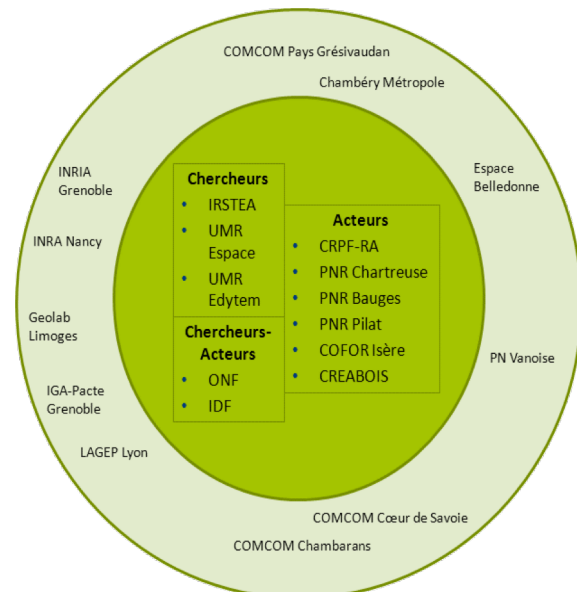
COMCOM Pays Grésivaudan

Chambéry Métropole

INRIA Grenoble

Espace Belledonne

INRA Nancy

Geolab Limoges

PN Vanoise

IGA-Pacte Grenoble

LAGEP Lyon

Chercheurs
• IRSTEA
• UMR Espace
• UMR Edytem

Acteurs
• CRPF-RA
• PNR Chartreuse
• PNR Bauges
• PNR Pilat
• COFOR Isère
• CREABOIS

Chercheurs-Acteurs
• ONF
• IDF

COMCOM Cœur de Savoie

COMCOM Chambarans